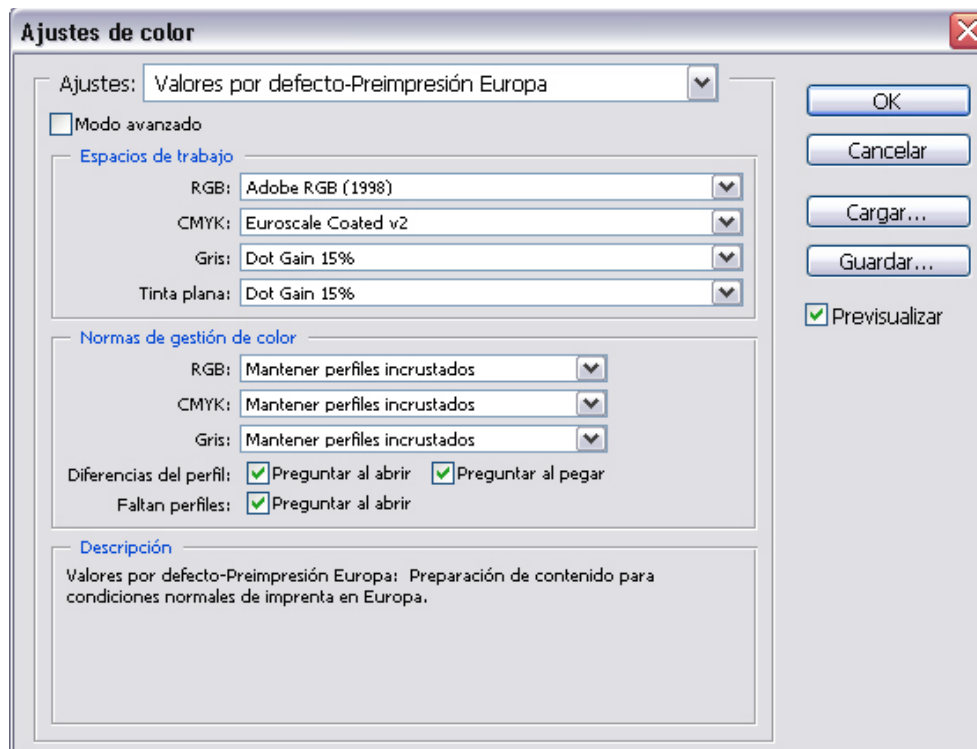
Ajustes de color

Ajustes: Valores por defecto-Preimpresión Europa

Modo avanzado

Espacios de trabajo

RGB: Adobe RGB (1998)

CMYK: Euroscale Coated v2

Gris: Dot Gain 15%

Tinta plana: Dot Gain 15%

Normas de gestión de color

RGB: Mantener perfiles incrustados

CMYK: Mantener perfiles incrustados

Gris: Mantener perfiles incrustados

Diferencias del perfil: Preguntar al abrir Preguntar al pegar

Faltan perfiles: Preguntar al abrir

Descripción

Valores por defecto-Preimpresión Europa: Preparación de contenido para condiciones normales de imprenta en Europa.

OK

Cancelar

Cargar...

Guardar...

Previsualizar